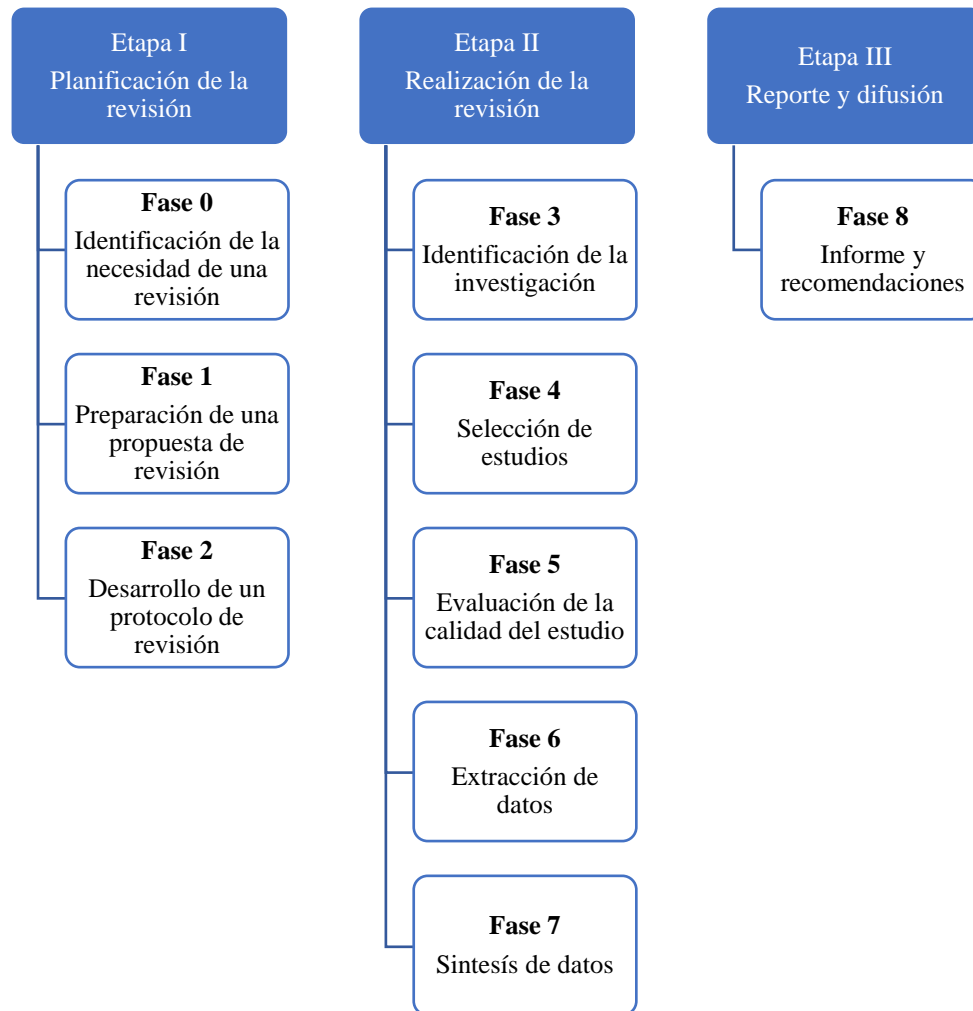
Etapa I
Planificación de la revisión

Fase 0
Identificación de la necesidad de una revisión

Fase 1
Preparación de una propuesta de revisión

Fase 2
Desarrollo de un protocolo de revisión

Etapa II
Realización de la revisión

Fase 3
Identificación de la investigación

Fase 4
Selección de estudios

Fase 5
Evaluación de la calidad del estudio

Fase 6
Extracción de datos

Fase 7
Sintesís de datos

Etapa III
Reporte y difusión

Fase 8
Informe y recomendaciones